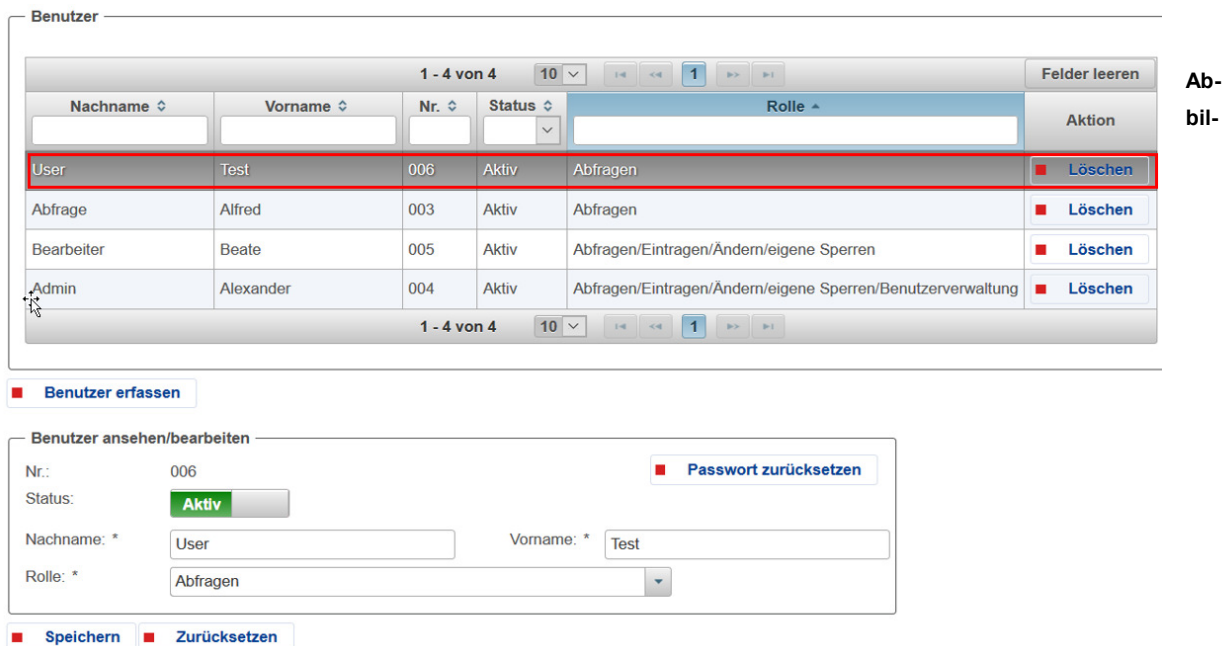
Benutzer

1 - 4 von 4 | 10 | 1 | Felder leeren

| Nachname | Vorname | Nr. | Status | Rolle | Aktion |
|---|---|---|---|---|---|
| User | Test | 006 | Aktiv | Abfragen | Löschen |
| Abfrage | Alfred | 003 | Aktiv | Abfragen | Löschen |
| Bearbeiter | Beate | 005 | Aktiv | Abfragen/Eintragen/Ändern/eigene Sperren | Löschen |
| Admin | Alexander | 004 | Aktiv | Abfragen/Eintragen/Ändern/eigene Sperren/Benutzerverwaltung | Löschen |

1 - 4 von 4 | 10 | 1

Ab-
bil-

Benutzer erfassen

Benutzer ansehen/bearbeiten

Nr.: 006
Status: Aktiv
Passwort zurücksetzen
Nachname: * User
Vorname: * Test
Rolle: * Abfragen

Speichern
Zurücksetzen